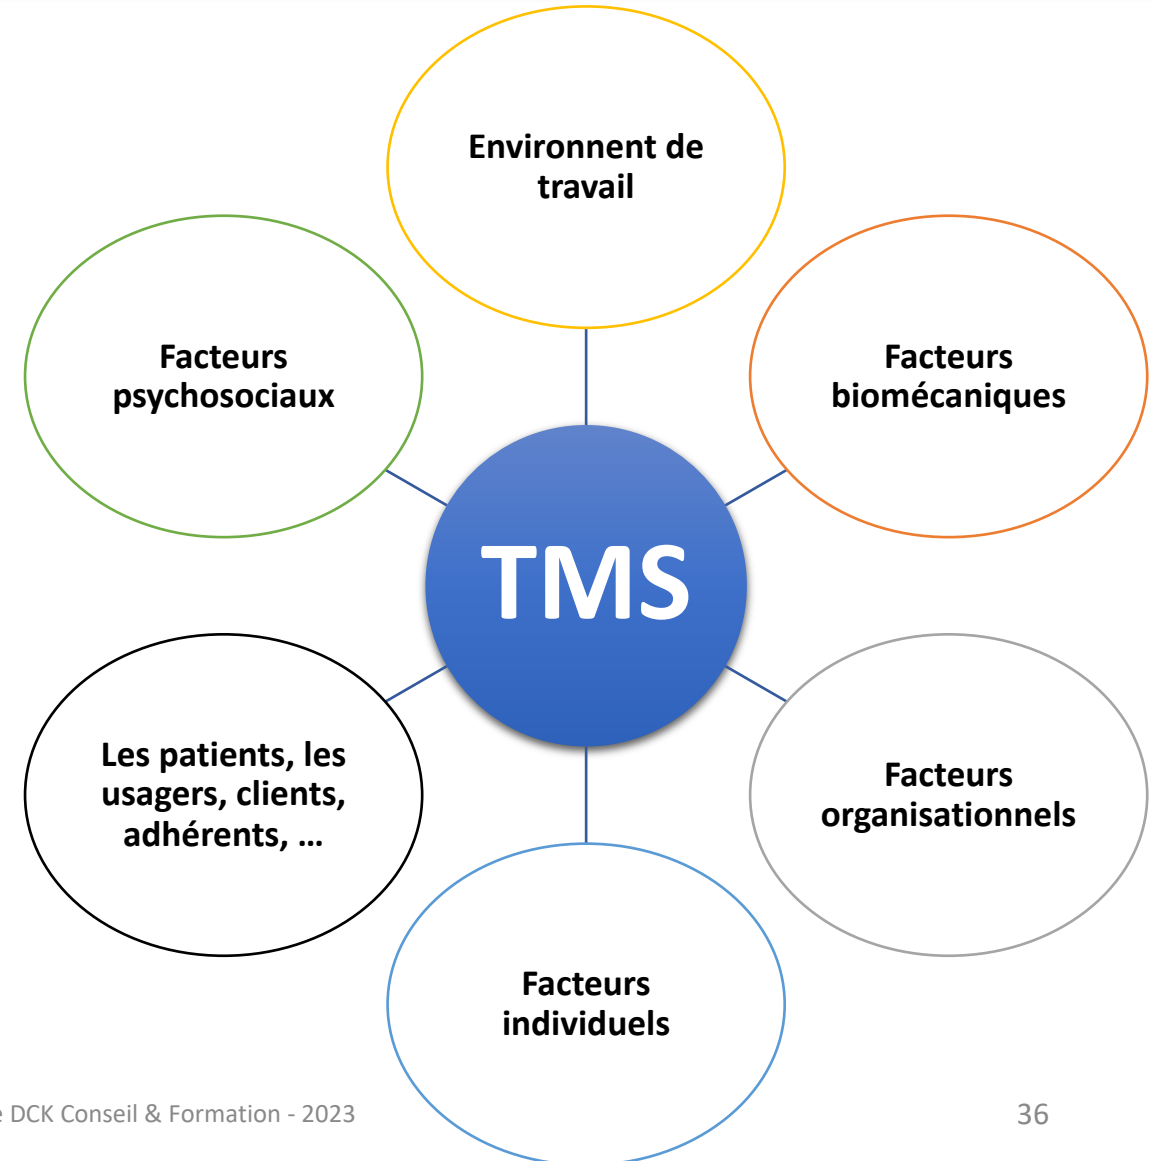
Environnent de travail

Facteurs psychosociaux

Facteurs biomécaniques

TMS

Les patients, les usagers, clients, adhérents, …

Facteurs organisationnels

Facteurs individuels

e DCK Conseil & Formation - 2023

36